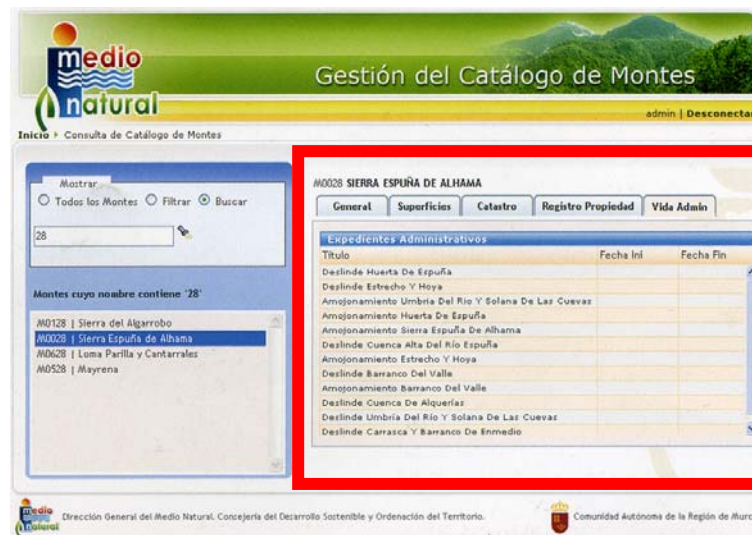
medio natural

Gestión del Catálogo de Montes

admin | Desconectar

Inicio ▸ Consulta de Catálogo de Montes

Mostrar
○ Todos los Montes ○ Filtrar ◉ Buscar

28

Montes cuyo nombre contiene '28'

M0128 | Sierra del Algarrobo
M0028 | Sierra Espuña de Alhama
M0628 | Loma Parilla y Cantarrales
M0528 | Mayrena

M0028 SIERRA ESPUÑA DE ALHAMA

General | Superficies | Catastro | Registro Propiedad | Vida Admin

Expedientes Administrativos

| Título | Fecha Ini | Fecha Fin |
|---|---|---|
| Deslinde Huerta De Espuña | | |
| Deslinde Estrecho Y Hoya | | |
| Amojonamiento Umbria Del Rio Y Solana De Las Cuevas | | |
| Amojonamiento Huerta De Espuña | | |
| Amojonamiento Sierra Espuña De Alhama | | |
| Deslinde Cuenca Alta Del Río Espuña | | |
| Amojonamiento Estrecho Y Hoya | | |
| Deslinde Barranco Del Valle | | |
| Amojonamiento Barranco Del Valle | | |
| Deslinde Cuenca De Alquerias | | |
| Deslinde Umbria Del Río Y Solana De Las Cuevas | | |
| Deslinde Carrasca Y Barranco De Enmedio | | |

medio natural
Dirección General del Medio Natural. Consejería del Desarrollo Sostenible y Ordenación del Territorio.

Comunidad Autónoma de la Región de Murc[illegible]